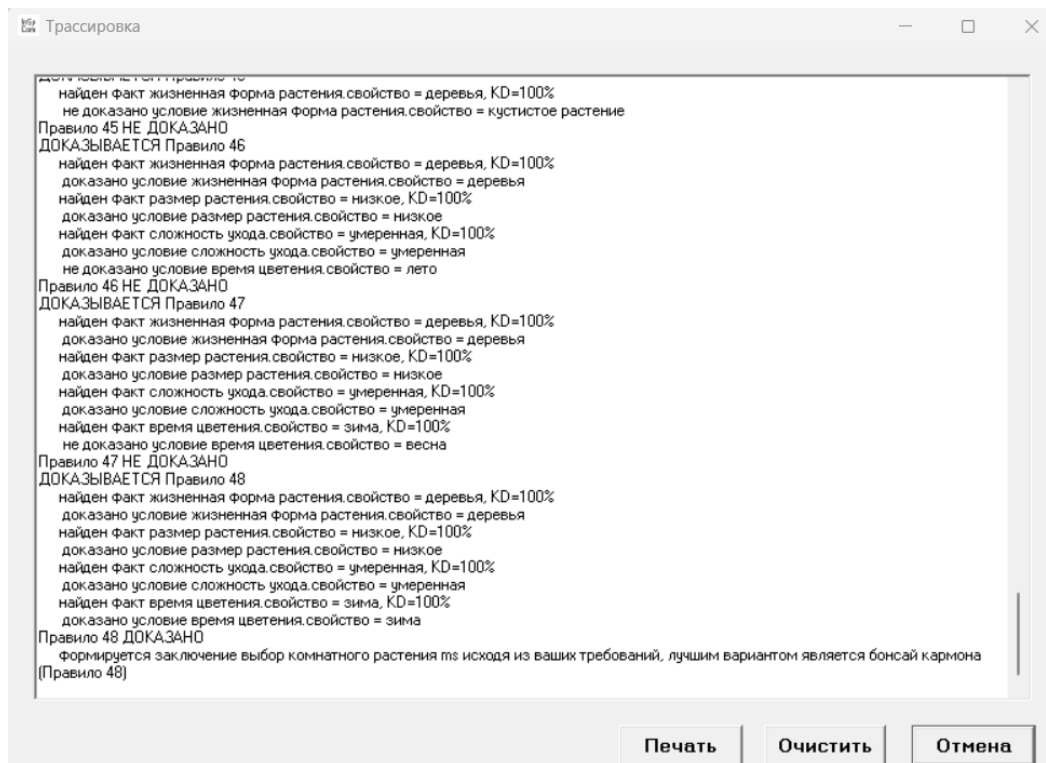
Трассировка

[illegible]
найден факт жизненная форма растения.свойство = деревья, KD=100%
не доказано условие жизненная форма растения.свойство = кустистое растение
Правило 45 НЕ ДОКАЗАНО
ДОКАЗЫВАЕТСЯ Правило 46
найден факт жизненная форма растения.свойство = деревья, KD=100%
доказано условие жизненная форма растения.свойство = деревья
найден факт размер растения.свойство = низкое, KD=100%
доказано условие размер растения.свойство = низкое
найден факт сложность ухода.свойство = умеренная, KD=100%
доказано условие сложность ухода.свойство = умеренная
не доказано условие время цветения.свойство = лето
Правило 46 НЕ ДОКАЗАНО
ДОКАЗЫВАЕТСЯ Правило 47
найден факт жизненная форма растения.свойство = деревья, KD=100%
доказано условие жизненная форма растения.свойство = деревья
найден факт размер растения.свойство = низкое, KD=100%
доказано условие размер растения.свойство = низкое
найден факт сложность ухода.свойство = умеренная, KD=100%
доказано условие сложность ухода.свойство = умеренная
найден факт время цветения.свойство = зима, KD=100%
не доказано условие время цветения.свойство = весна
Правило 47 НЕ ДОКАЗАНО
ДОКАЗЫВАЕТСЯ Правило 48
найден факт жизненная форма растения.свойство = деревья, KD=100%
доказано условие жизненная форма растения.свойство = деревья
найден факт размер растения.свойство = низкое, KD=100%
доказано условие размер растения.свойство = низкое
найден факт сложность ухода.свойство = умеренная, KD=100%
доказано условие сложность ухода.свойство = умеренная
найден факт время цветения.свойство = зима, KD=100%
доказано условие время цветения.свойство = зима
Правило 48 ДОКАЗАНО
Формируется заключение выбор комнатного растения ms исходя из ваших требований, лучшим вариантом является бонсай кармона (Правило 48)

Печать Очистить Отмена